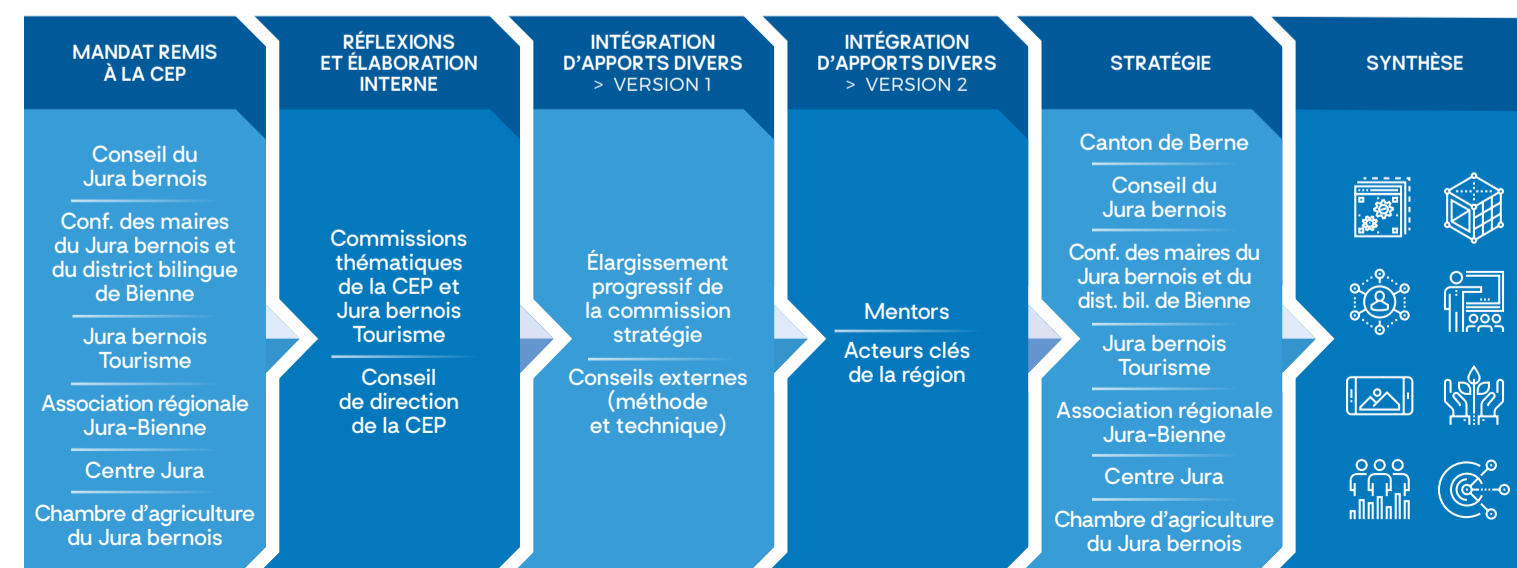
MANDAT REMIS À LA CEP

Conseil du Jura bernois

Conf. des maires du Jura bernois et du district bilingue de Bienne

Jura bernois Tourisme

Association régionale Jura-Bienne

Centre Jura

Chambre d'agriculture du Jura bernois

RÉFLEXIONS ET ÉLABORATION INTERNE

Commissions thématiques de la CEP et Jura bernois Tourisme

Conseil de direction de la CEP

INTÉGRATION D'APPORTS DIVERS > VERSION 1

Élargissement progressif de la commission stratégie

Conseils externes (méthode et technique)

INTÉGRATION D'APPORTS DIVERS > VERSION 2

Mentors

Acteurs clés de la région

STRATÉGIE

Canton de Berne

Conseil du Jura bernois

Conf. des maires du Jura bernois et du dist. bil. de Bienne

Jura bernois Tourisme

Association régionale Jura-Bienne

Centre Jura

Chambre d'agriculture du Jura bernois

SYNTHÈSE